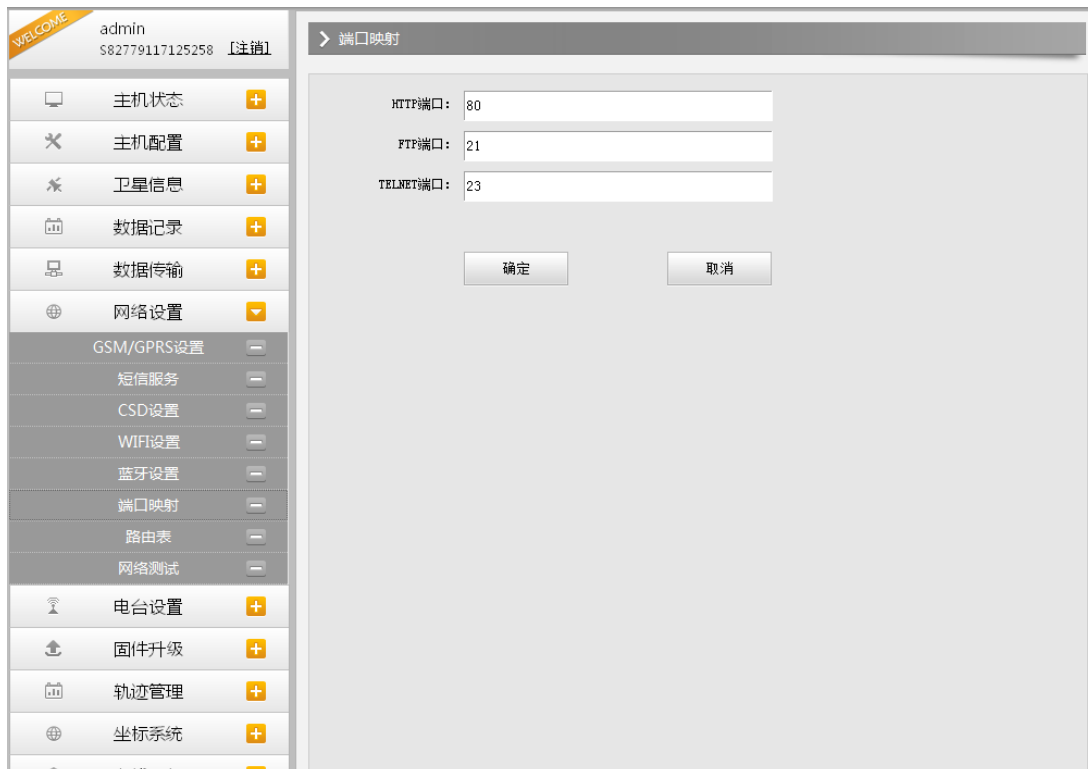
WELCOME

admin
S82779117125258 [注销]

主机状态
主机配置
卫星信息
数据记录
数据传输
网络设置
GSM/GPRS设置
短信服务
CSD设置
WIFI设置
蓝牙设置
端口映射
路由表
网络测试
电台设置
固件升级
轨迹管理
坐标系统

> 端口映射

HTTP端口: 80
FTP端口: 21
TELNET端口: 23

确定
取消